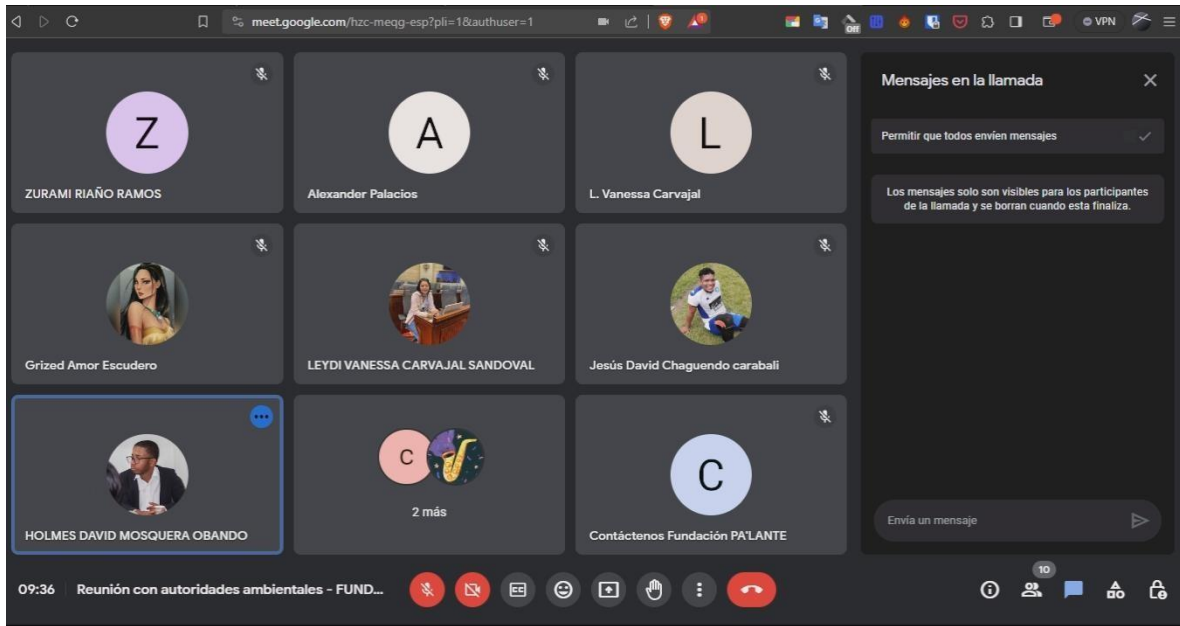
meet.google.com/hzc-meqg-esp?pli=1&authuser=1

VPN

Z
ZURAMI RIAÑO RAMOS

A
Alexander Palacios

L
L. Vanessa Carvajal

Grized Amor Escudero

LEYDI VANESSA CARVAJAL SANDOVAL

Jesús David Chaguendo carabali

HOLMES DAVID MOSQUERA OBANDO

C
2 más

C
Contáctenos Fundación PA'LANTE

Mensajes en la llamada

Permitir que todos envíen mensajes

Los mensajes solo son visibles para los participantes de la llamada y se borran cuando esta finaliza.

Envía un mensaje

09:36 Reunión con autoridades ambientales - FUND...

10